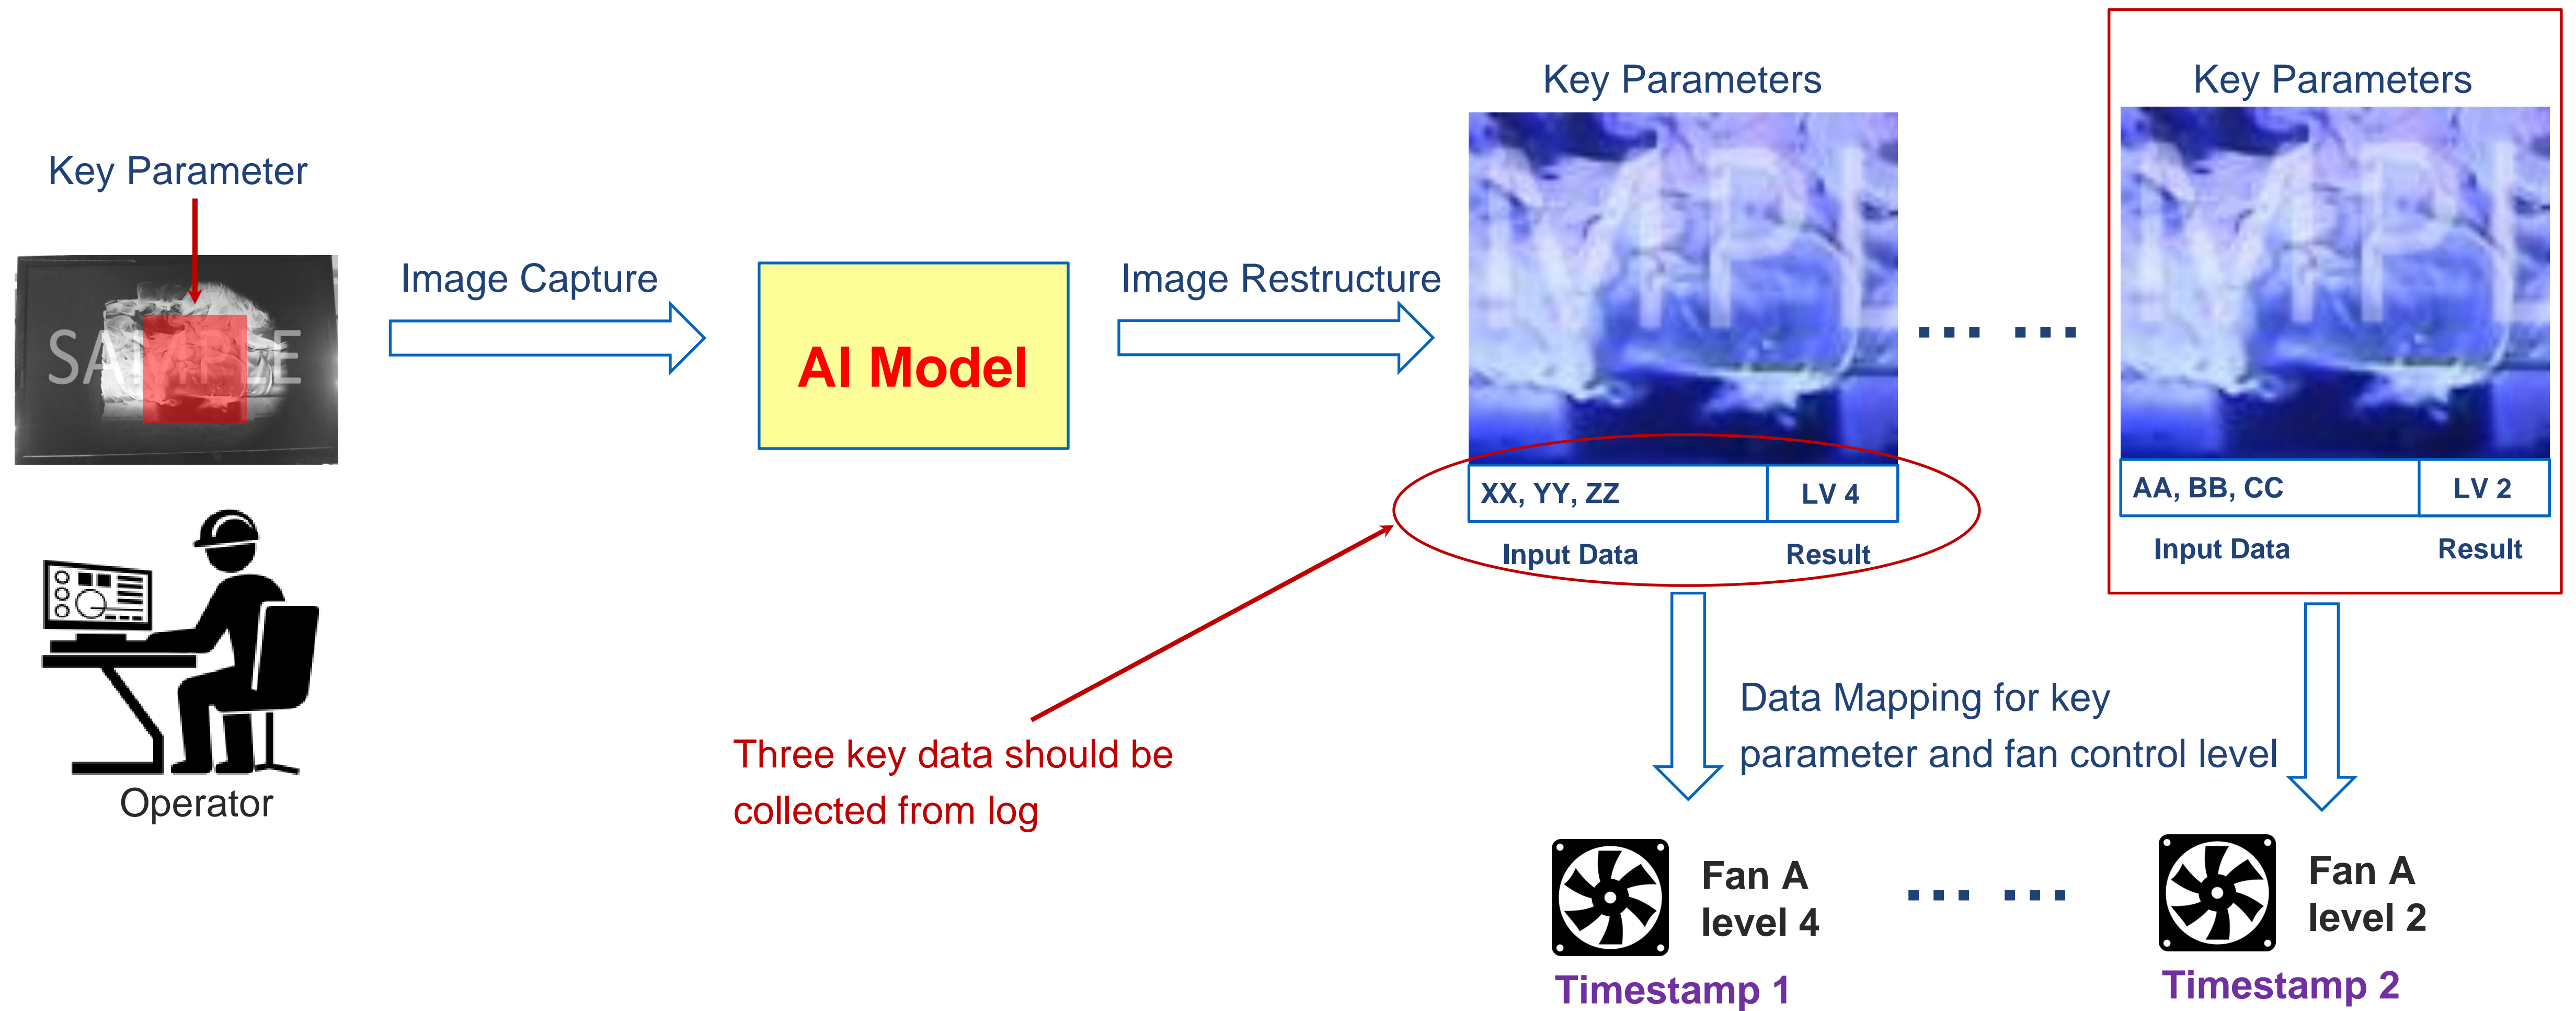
Key Parameter

SAMPLE

Operator

Image Capture

AI Model

Image Restructure

Key Parameters

| XX, YY, ZZ | LV 4 |
|---|---|

Input Data Result

…… ……

Key Parameters

| AA, BB, CC | LV 2 |
|---|---|

Input Data Result

Three key data should be collected from log

Data Mapping for key parameter and fan control level

Fan A level 4

Timestamp 1

…… ……

Fan A level 2

Timestamp 2